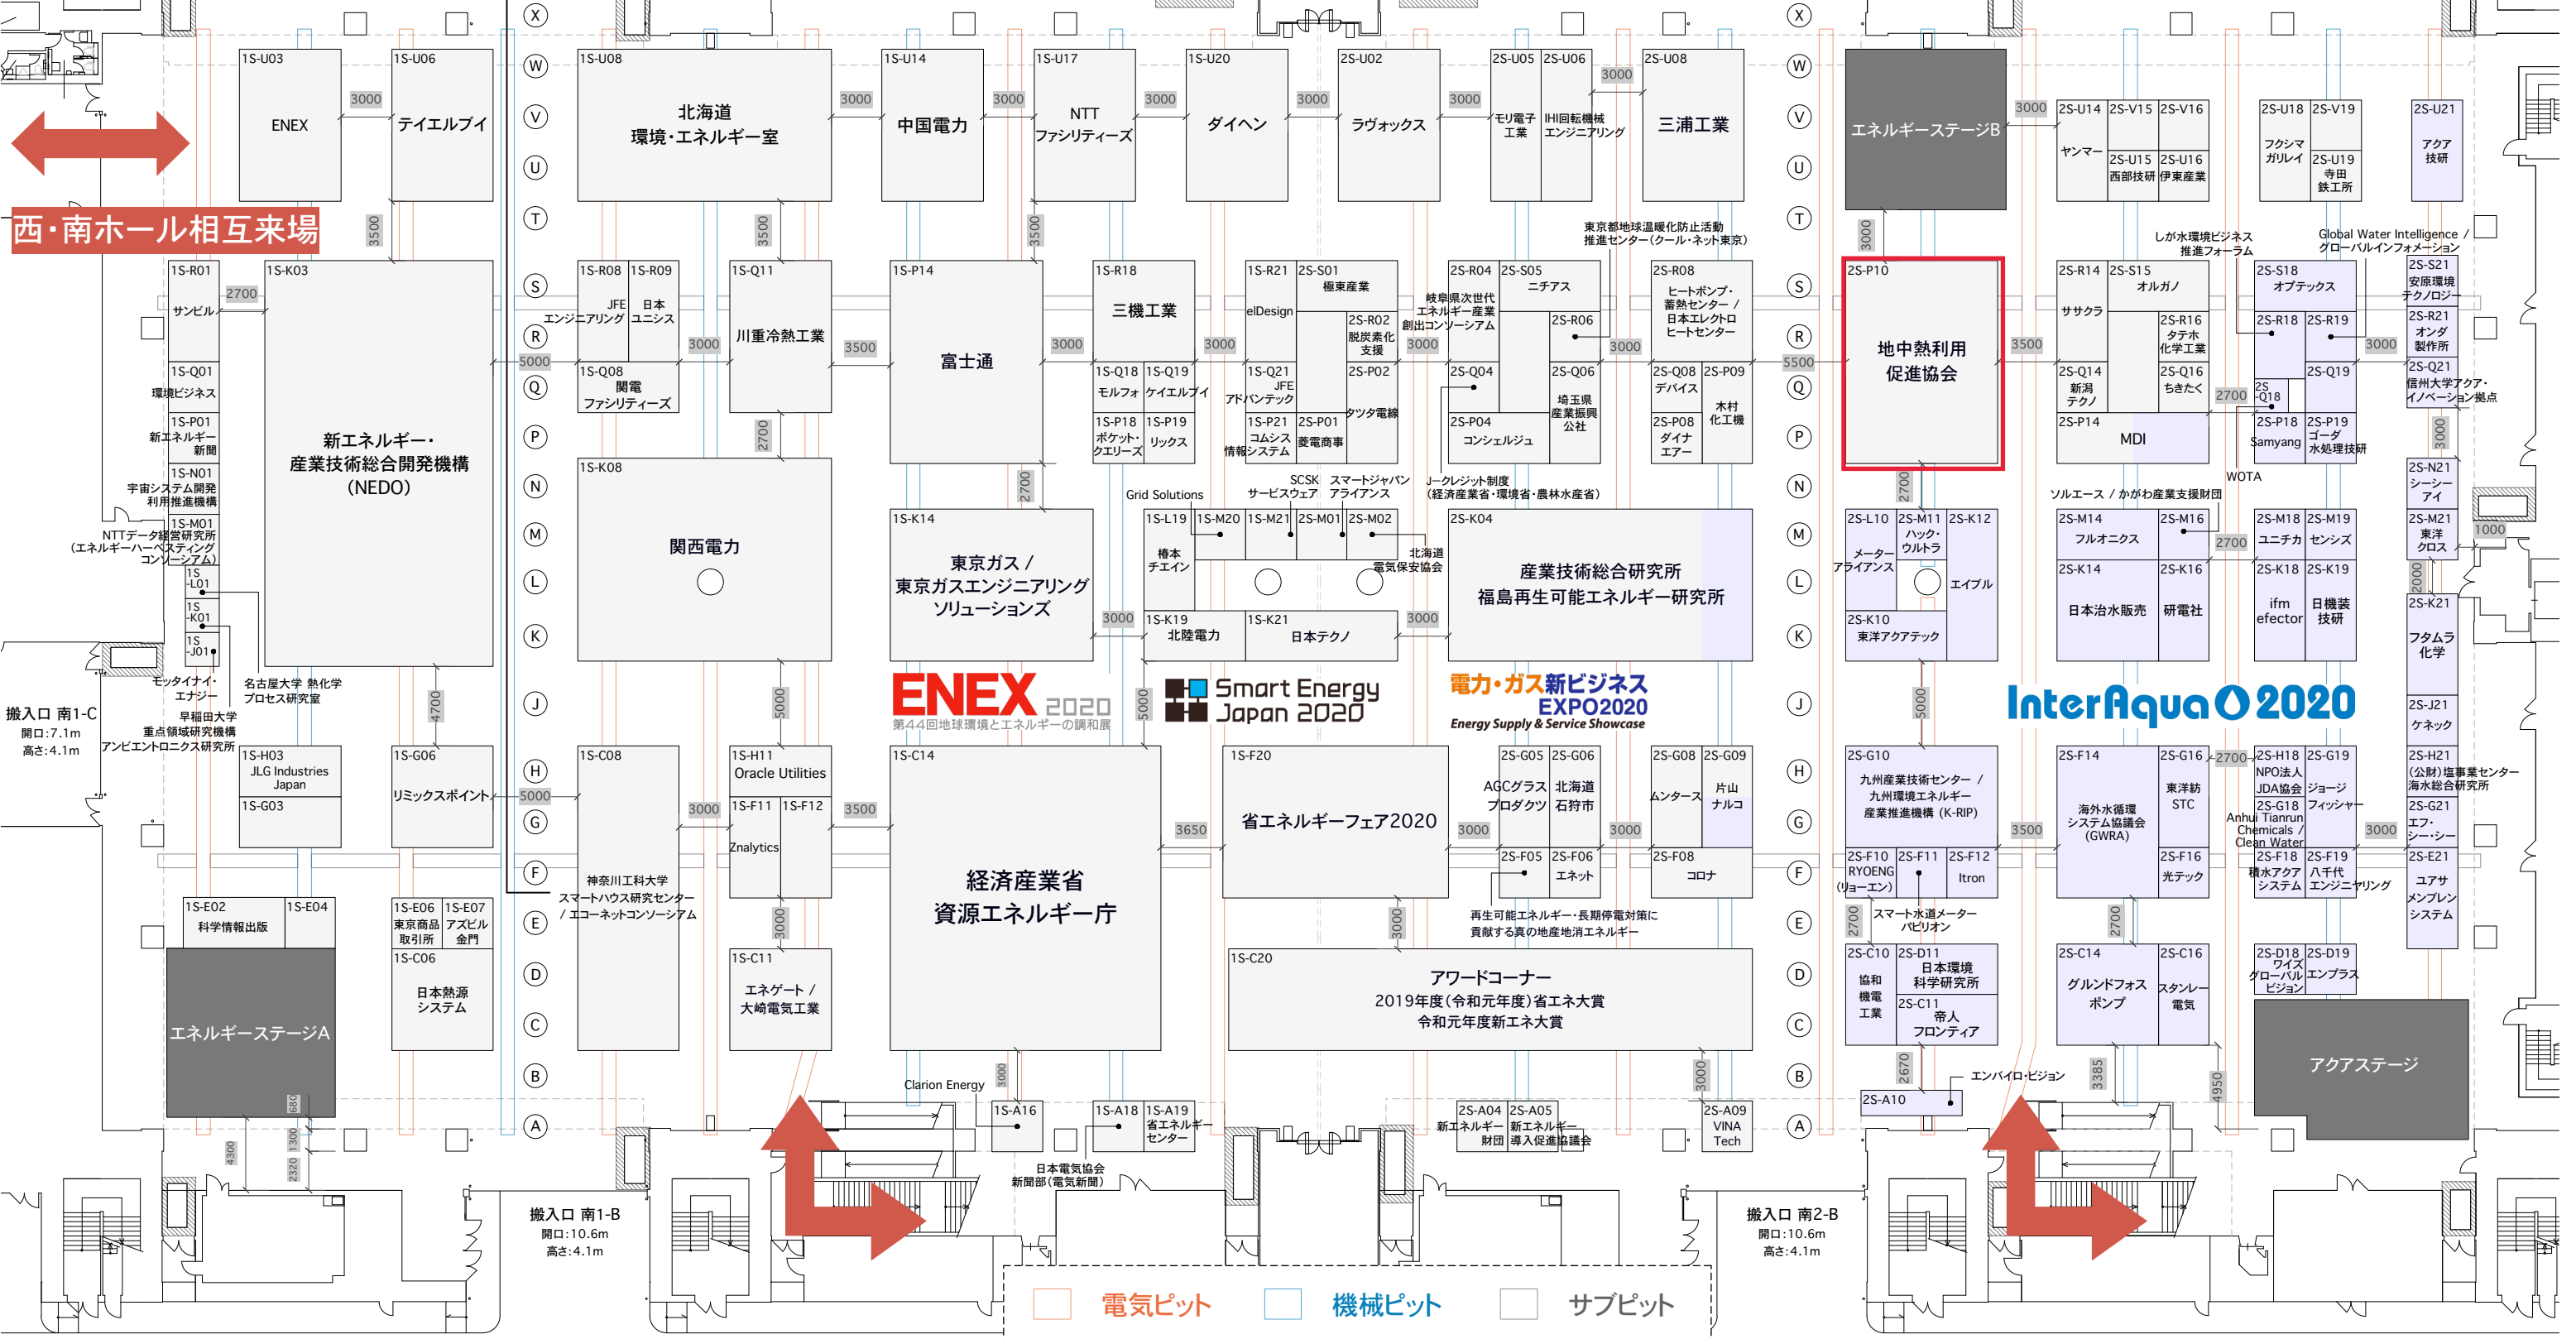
西・南ホール相互来場

1S-U03 ENEX
1S-U06 テイエルブイ
1S-U08 北海道 環境・エネルギー室
1S-U14 中国電力
1S-U17 NTT ファシリティーズ
1S-U20 ダイヘン
2S-U02 ラヴォックス
2S-U05 モリ電子工業
2S-U06 IHI回転機械エンジニアリング
2S-U08 三浦工業
エネルギーステージB
2S-U14 ヤンマー
2S-V15
2S-V16
2S-U15 西部技研
2S-U16 伊東産業
2S-U18 フクシマガリレイ
2S-V19
2S-U19 寺田鉄工所
2S-U21 アクア技研

1S-R01 サンビル
1S-K03 新エネルギー・産業技術総合開発機構(NEDO)
1S-Q01 環境ビジネス
1S-P01 新エネルギー新聞
1S-N01 宇宙システム開発利用推進機構
1S-M01 NTTデータ経営研究所(エネルギーハーベスティングコンソーシアム)
1S-L01
1S-K01
1S-J01
モッタイナイ・エナジー
名古屋大学 熱化学プロセス研究室
早稲田大学 重点領域研究機構 アンビエントロニクス研究所

1S-R08 JFEエンジニアリング
1S-R09 日本ユニシス
1S-Q08 関電ファシリティーズ
1S-Q11 川重冷熱工業
1S-P14 富士通
1S-R18 三機工業
1S-R21 elDesign
2S-S01 極東産業
2S-R02 脱炭素化支援
1S-Q18 モルフォ
1S-Q19 ケイエルブイ
1S-Q21 JFEアドバンテック
2S-P02 タツタ電線
1S-P18 ポケット・クエリーズ
1S-P19 リックス
1S-P21 コムシス情報システム
2S-P01 菱電商事
2S-R04 岐阜県次世代エネルギー産業創出コンソーシアム
2S-S05 ニチアス
2S-R06
2S-Q04
2S-Q06 埼玉県産業振興公社
2S-P04 コンシェルジュ
東京都地球温暖化防止活動推進センター(クール・ネット東京)
2S-R08 ヒートポンプ・蓄熱センター / 日本エレクトロヒートセンター
2S-Q08 デバイス
2S-P09 木村化工機
2S-P08 ダイナエアー
2S-P10 地中熱利用促進協会
しが水環境ビジネス推進フォーラム
Global Water Intelligence / グローバルインフォメーション
2S-R14 ササクラ
2S-S15 オルガノ
2S-R16 タテホ化学工業
2S-Q14 新潟テクノ
2S-Q16 ちきたく
2S-P14 MDI
2S-S18 オプテックス
2S-R18
2S-R19
2S-Q18
2S-Q19
2S-P18 Samyang
2S-P19 ゴーダ水処理技研
2S-S21 安原環境テクノロジー
2S-R21 オンダ製作所
2S-Q21 信州大学アクア・イノベーション拠点
WOTA

1S-K08 関西電力
1S-K14 東京ガス / 東京ガスエンジニアリングソリューションズ
Grid Solutions
SCSK サービスウェア
スマートジャパンアライアンス
J-クレジット制度(経済産業省・環境省・農林水産省)
1S-L19 椿本チエイン
1S-M20
1S-M21
2S-M01
2S-M02 北海道電気保安協会
1S-K19 北陸電力
1S-K21 日本テクノ
2S-K04 産業技術総合研究所 福島再生可能エネルギー研究所
2S-L10 メーターアライアンス
2S-M11 ハック・ウルトラ
2S-K12 エイブル
2S-K10 東洋アクアテック
ソルエース / かがわ産業支援財団
2S-M14 フルオニクス
2S-M16
2S-K14 日本治水販売
2S-K16 研電社
2S-M18 ユニチカ
2S-M19 センシズ
2S-K18 ifm efector
2S-K19 日機装技研
2S-N21 シーシーアイ
2S-M21 東洋クロス
2S-K21 フタムラ化学
2S-J21 ケネック

搬入口 南1-C 開口:7.1m 高さ:4.1m
ENEX 2020 第44回地球環境とエネルギーの調和展
Smart Energy Japan 2020
電力・ガス新ビジネスEXPO2020 Energy Supply & Service Showcase
InterAqua 2020

1S-H03 JLG Industries Japan
1S-G03
1S-G06 リミックスポイント
1S-C08 神奈川工科大学スマートハウス研究センター / エコーネットコンソーシアム
1S-H11 Oracle Utilities
1S-F11 Znalytics
1S-F12
1S-C14 経済産業省 資源エネルギー庁
1S-F20 省エネルギーフェア2020
2S-G05 AGCグラスプロダクツ
2S-G06 北海道石狩市
2S-F05
2S-F06 エネット
2S-G08 ムンタース
2S-G09 片山ナルコ
2S-F08 コロナ
再生可能エネルギー・長期停電対策に貢献する真の地産地消エネルギー
2S-G10 九州産業技術センター / 九州環境エネルギー産業推進機構(K-RIP)
2S-F10 RYOENG(リョーエン)
2S-F11
2S-F12 Itron
スマート水道メーターパビリオン
2S-F14 海外水循環システム協議会(GWRA)
2S-G16 東洋紡STC
2S-F16 光テック
2S-H18 NPO法人JDA協会
2S-G19 ジョージフィッシャー
2S-G18 Anhui Tianrun Chemicals / Clean Water
2S-F18 積水アクアシステム
2S-F19 八千代エンジニヤリング
2S-H21 (公財)塩事業センター海水総合研究所
2S-G21 エフ・シー・シー
2S-E21 ユアサメンブレンシステム

1S-E02 科学情報出版
1S-E04
エネルギーステージA
1S-E06 東京商品取引所
1S-E07 アズビル金門
1S-C06 日本熱源システム
1S-C11 エネゲート / 大崎電気工業
1S-C20 アワードコーナー 2019年度(令和元年度)省エネ大賞 令和元年度新エネ大賞
2S-C10 協和機電工業
2S-D11 日本環境科学研究所
2S-C11 帝人フロンティア
2S-C14 グルンドフォスポンプ
2S-C16 スタンレー電気
2S-D18 ワイズグローバルビジョン
2S-D19 エンプラス
アクアステージ
Clarion Energy
1S-A16
1S-A18
1S-A19 省エネルギーセンター
日本電気協会新聞部(電気新聞)
2S-A04 新エネルギー財団
2S-A05 新エネルギー導入促進協議会
2S-A09 VINA Tech
2S-A10
エンバイロ・ビジョン

搬入口 南1-B 開口:10.6m 高さ:4.1m
搬入口 南2-B 開口:10.6m 高さ:4.1m
電気ピット
機械ピット
サブピット